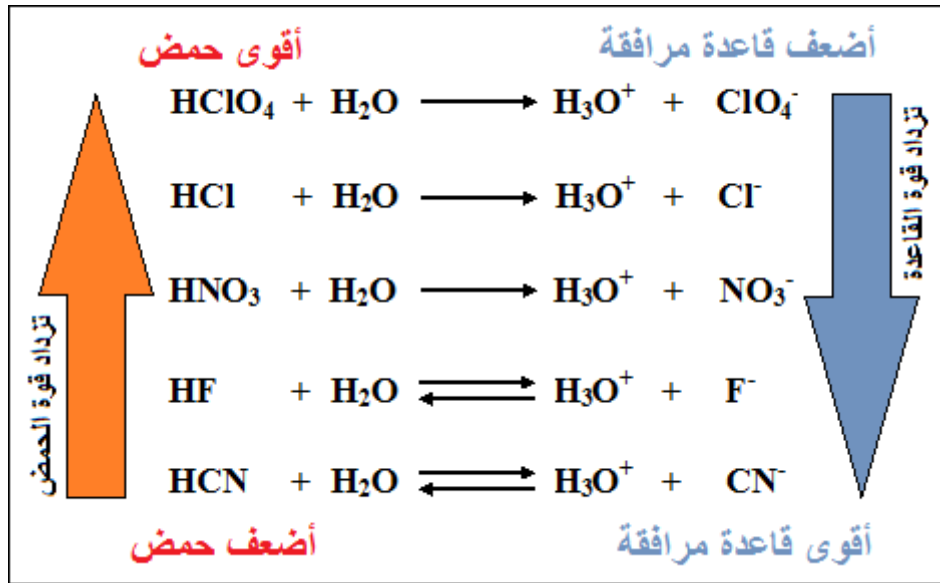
أقوى حمض

أضعف قاعدة مرافقة

$HClO_4 + H_2O \longrightarrow H_3O^+ + ClO_4^-$

$HCl + H_2O \longrightarrow H_3O^+ + Cl^-$

$HNO_3 + H_2O \longrightarrow H_3O^+ + NO_3^-$

$HF + H_2O \rightleftharpoons H_3O^+ + F^-$

$HCN + H_2O \rightleftharpoons H_3O^+ + CN^-$

تزداد قوة الحمض

تزداد قوة القاعدة

أضعف حمض

أقوى قاعدة مرافقة